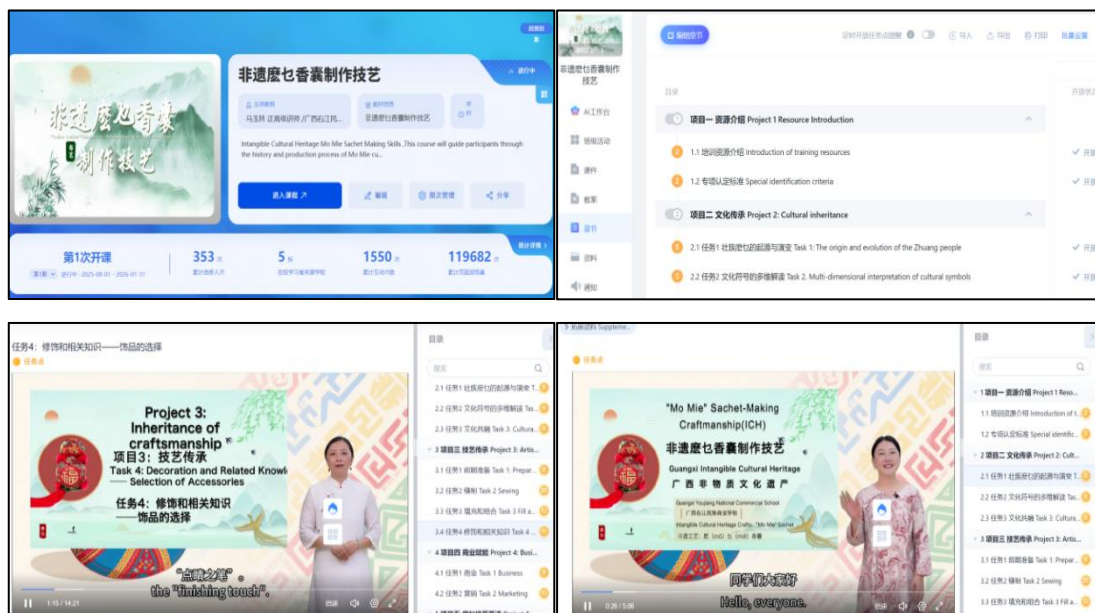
非遗麽乜香囊制作技艺

非遗麽乜香囊制作技艺

进行中

马玉环 正高级讲师 广西右江民...

非遗麽乜香囊制作技艺

Intangible Cultural Heritage Mo Mie Sachet Making Skills. This course will guide participants through the history and production process of Mo Mie cu...

进入课程 ↗

编辑

期次管理

分享

第1次开课

353

5

1550

119682

非遗麽乜香囊制作技艺

AI工作台

课件

教案

章节

资料

通知

编辑章节

导入

导出

打印

批量设置

目录

项目一 资源介绍 Project 1 Resource Introduction

1.1 培训资源介绍 Introduction of training resources

1.2 专项认定标准 Special identification criteria

项目二 文化传承 Project 2: Cultural inheritance

2.1 任务1 壮族麽乜的起源与演变 Task 1: The origin and evolution of the Zhuang people

2.2 任务2 文化符号的多维解读 Task 2. Multi-dimensional interpretation of cultural symbols

任务4: 修饰和相关知识——饰品的选择

Project 3: Inheritance of craftsmanship
项目3: 技艺传承
Task 4: Decoration and Related Knowl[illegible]
— Selection of Accessories
任务4: 修饰和相关知识
——饰品的选择

"点睛之笔",
the "finishing touch".

1:15 / 14:21

目录

2.1 任务1 壮族麽乜的起源与演变 T...
2.2 任务2 文化符号的多维解读 Tas...
2.3 任务3 文化共融 Task 3: Cultura...
3 项目三 技艺传承 Project 3: Artis...
3.1 任务1 前期准备 Task 1: Prepar...
3.2 任务2 缝制 Task 2 Sewing
3.3 任务3 填充和组合 Task 3 Fill a...
3.4 任务4 修饰和相关知识 Task 4...
4 项目四 商业赋能 Project 4: Busi...
4.1 任务1 商业 Task 1 Business
4.2 任务2 营销 Task 2 Marketing

"Mo Mie" Sachet-Making Craftmanship(ICH)
非遗麽乜香囊制作技艺
Guangxi Intangible Cultural Heritage
广西非物质文化遗产

同学们大家好
Hello, everyone.

0:26 / 5:08

目录

1 项目一 资源介绍 Project 1 Reso...
1.1 培训资源介绍 Introduction of t...
1.2 专项认定标准 Special identific...
2 项目二 文化传承 Project 2: Cult...
2.1 任务1 壮族麽乜的起源与演变 T...
2.2 任务2 文化符号的多维解读 Tas...
2.3 任务3 文化共融 Task 3: Cultura...
3 项目三 技艺传承 Project 3: Artis...
3.1 任务1 前期准备 Task 1: Prepar...
3.2 任务2 缝制 Task 2 Sewing
3.3 任务3 填充和组合 Task 3 Fill a...